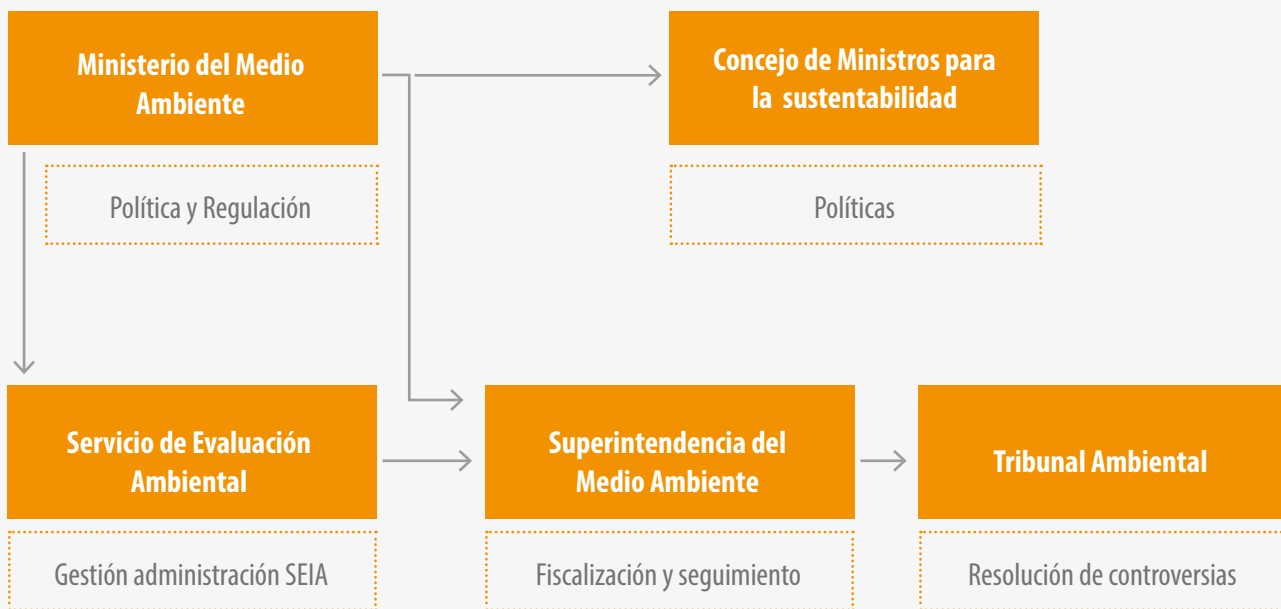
Ministerio del Medio Ambiente

Política y Regulación

Concejo de Ministros para la sustentabilidad

Políticas

Servicio de Evaluación Ambiental

Gestión administración SEIA

Superintendencia del Medio Ambiente

Fiscalización y seguimiento

Tribunal Ambiental

Resolución de controversias